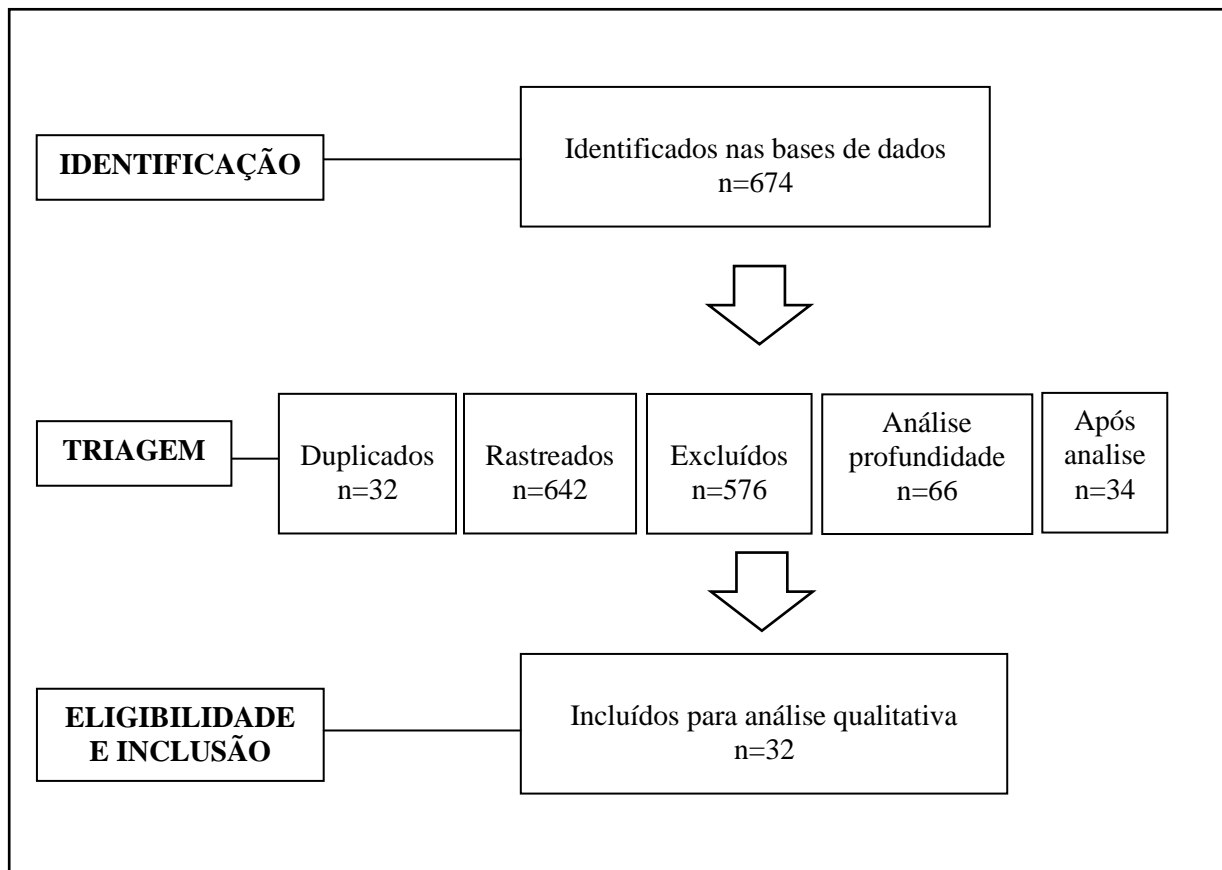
IDENTIFICAÇÃO

Identificados nas bases de dados n=674

TRIAGEM

Duplicados n=32

Rastreados n=642

Excluídos n=576

Análise profundidade n=66

Após analise n=34

ELIGIBILIDADE E INCLUSÃO

Incluídos para análise qualitativa n=32